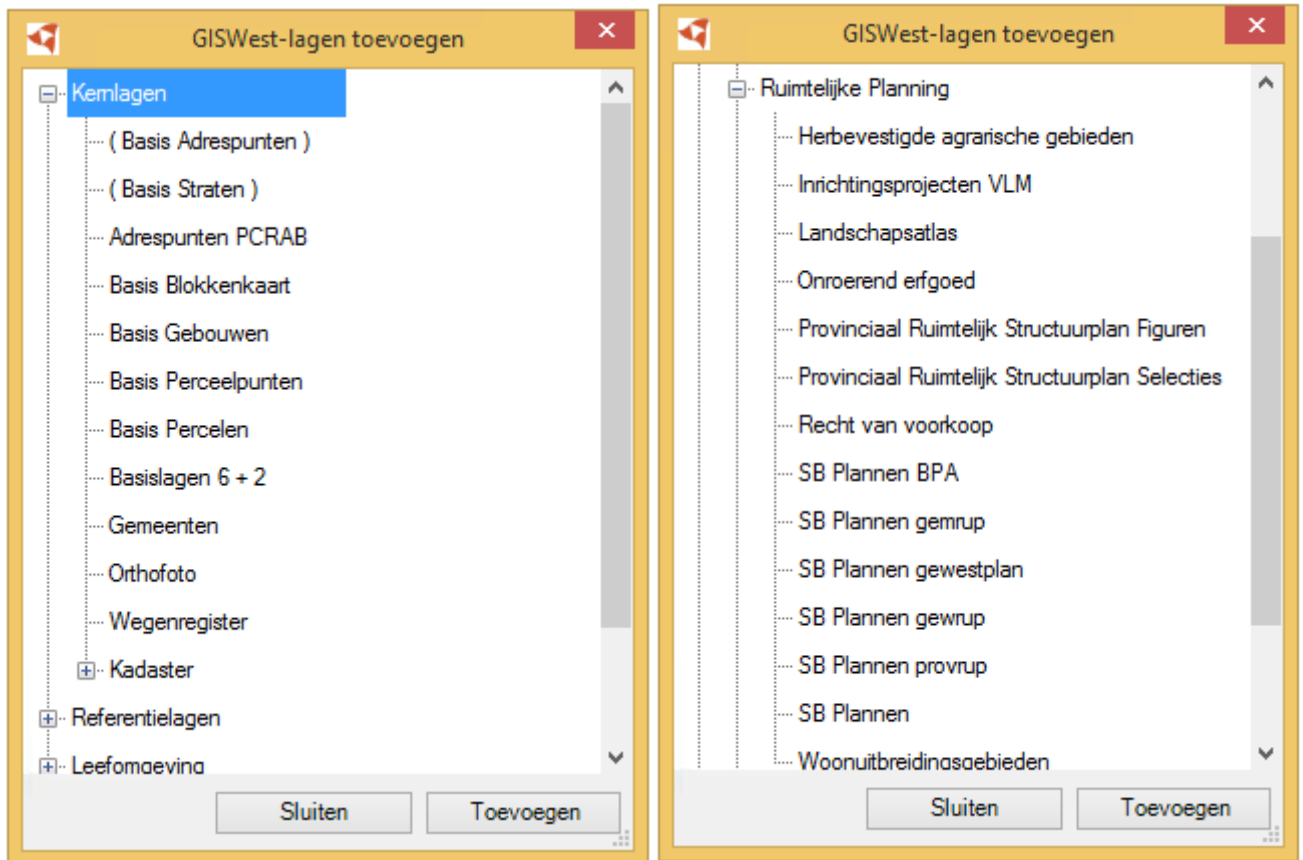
GISWest-lagen toevoegen

Kernlagen
( Basis Adrespunten )
( Basis Straten )
Adrespunten PCRAB
Basis Blokkenkaart
Basis Gebouwen
Basis Perceelpunten
Basis Percelen
Basislagen 6 + 2
Gemeenten
Orthofoto
Wegenregister
Kadaster
Referentielagen
Leefomgeving

Sluiten
Toevoegen

GISWest-lagen toevoegen

Ruimtelijke Planning
Herbevestigde agrarische gebieden
Inrichtingsprojecten VLM
Landschapsatlas
Onroerend erfgoed
Provinciaal Ruimtelijk Structuurplan Figuren
Provinciaal Ruimtelijk Structuurplan Selecties
Recht van voorkoop
SB Plannen BPA
SB Plannen gemrup
SB Plannen gewestplan
SB Plannen gewrup
SB Plannen provrup
SB Plannen
Woonuitbreidingsgebieden

Sluiten
Toevoegen